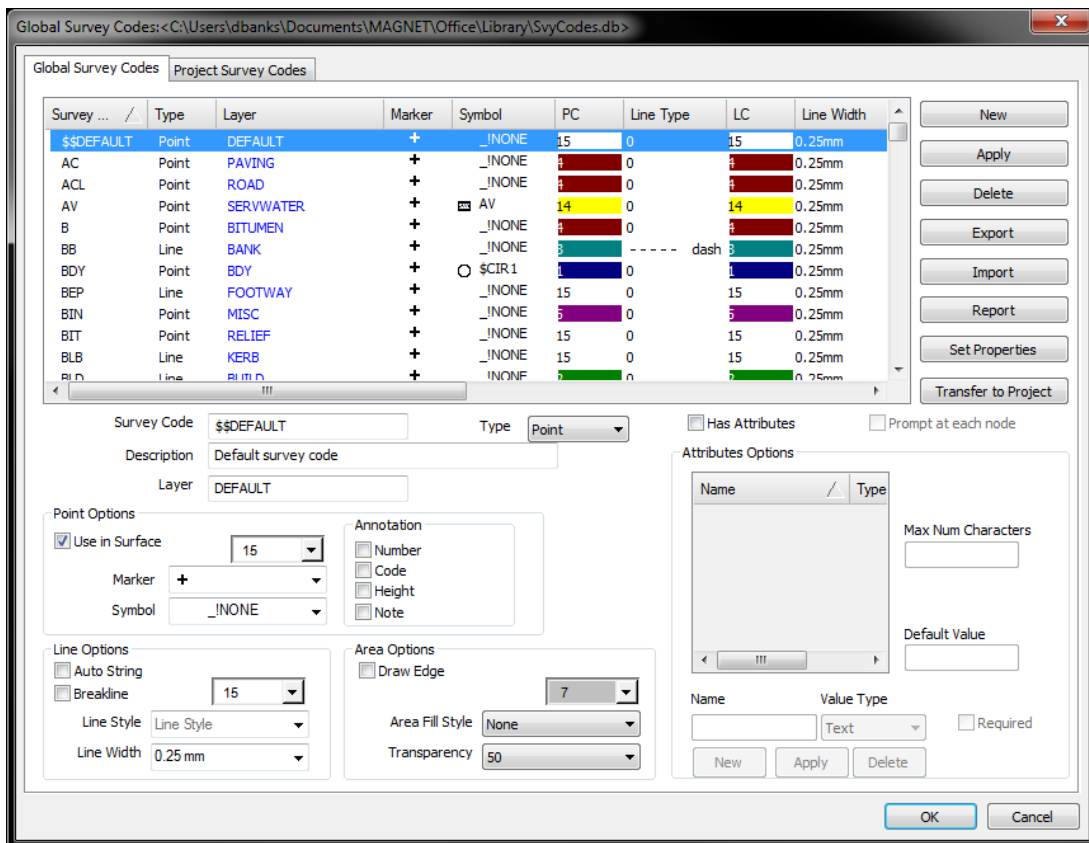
Global Survey Codes:<C:\Users\dbanks\Documents\MAGNET\Office\Library\SvyCodes.db>

Global Survey Codes | Project Survey Codes

| Survey ... | Type | Layer | Marker | Symbol | PC | Line Type | LC | Line Width |
|---|---|---|---|---|---|---|---|---|
| $$DEFAULT | Point | DEFAULT | + | _!NONE | 15 | 0 | 15 | 0.25mm |
| AC | Point | PAVING | + | _!NONE | 4 | 0 | 4 | 0.25mm |
| ACL | Point | ROAD | + | _!NONE | 4 | 0 | 4 | 0.25mm |
| AV | Point | SERVWATER | + | AV | 14 | 0 | 14 | 0.25mm |
| B | Point | BITUMEN | + | _!NONE | 4 | 0 | 4 | 0.25mm |
| BB | Line | BANK | + | _!NONE | 3 | ----- dash | 3 | 0.25mm |
| BDY | Point | BDY | + | $CIR1 | 1 | 0 | 1 | 0.25mm |
| BEP | Line | FOOTWAY | + | _!NONE | 15 | 0 | 15 | 0.25mm |
| BIN | Point | MISC | + | _!NONE | 5 | 0 | 5 | 0.25mm |
| BIT | Point | RELIEF | + | _!NONE | 15 | 0 | 15 | 0.25mm |
| BLB | Line | KERB | + | _!NONE | 15 | 0 | 15 | 0.25mm |
| BLD | Line | BUILD | + | _!NONE | 2 | 0 | 2 | 0.25mm |

New
Apply
Delete
Export
Import
Report
Set Properties
Transfer to Project

Survey Code $$DEFAULT
Type Point
Description Default survey code
Layer DEFAULT

Has Attributes
Prompt at each node
Attributes Options
Name | Type
Max Num Characters
Default Value
Name
Value Type
Text
Required
New Apply Delete

Point Options
Use in Surface 15
Marker +
Symbol _!NONE

Annotation
Number
Code
Height
Note

Line Options
Auto String
Breakline 15
Line Style Line Style
Line Width 0.25 mm

Area Options
Draw Edge
7
Area Fill Style None
Transparency 50

OK Cancel